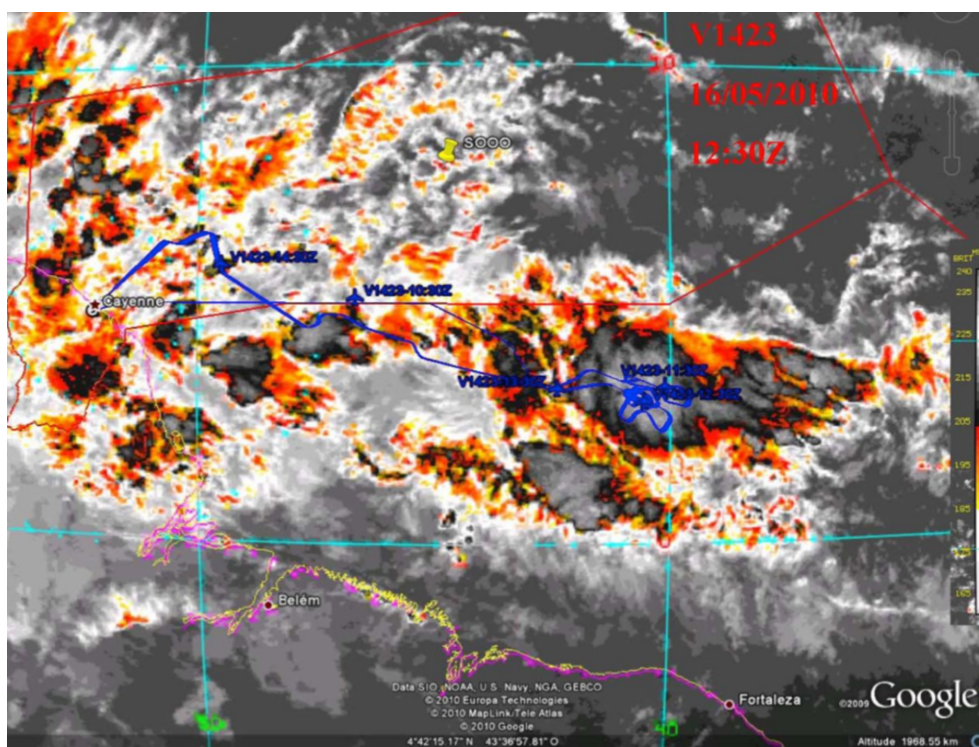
V1423
16/05/2010
12:30Z

SOOO

V1423-14:30Z

V1423-10:30Z

Cayenne

V1423-11:30Z

V1423-11:30Z

V1423-12:30Z

BRIT
240
235
225
215
205
195
185
165

Belém

Fortaleza

Data SIO, NOAA, U.S. Navy, NGA, GEBCO
© 2010 Europa Technologies
© 2010 MapLink/Tele Atlas
© 2010 Google

©2009 Google

4°42'15.17" N 43°36'57.81" O

Altitude 1968.55 km